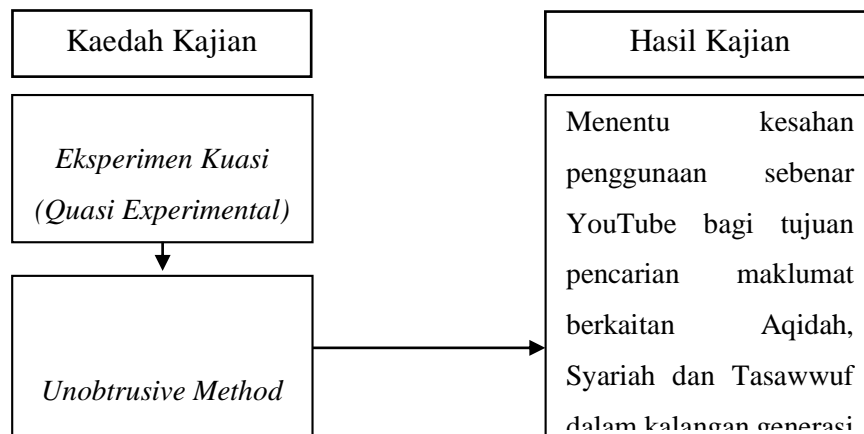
Kaedah Kajian

Eksperimen Kuasi (Quasi Experimental)

Unobtrusive Method

Hasil Kajian

Menentu kesahan penggunaan sebenar YouTube bagi tujuan pencarian maklumat berkaitan Aqidah, Syariah dan Tasawwuf dalam kalangan generasi